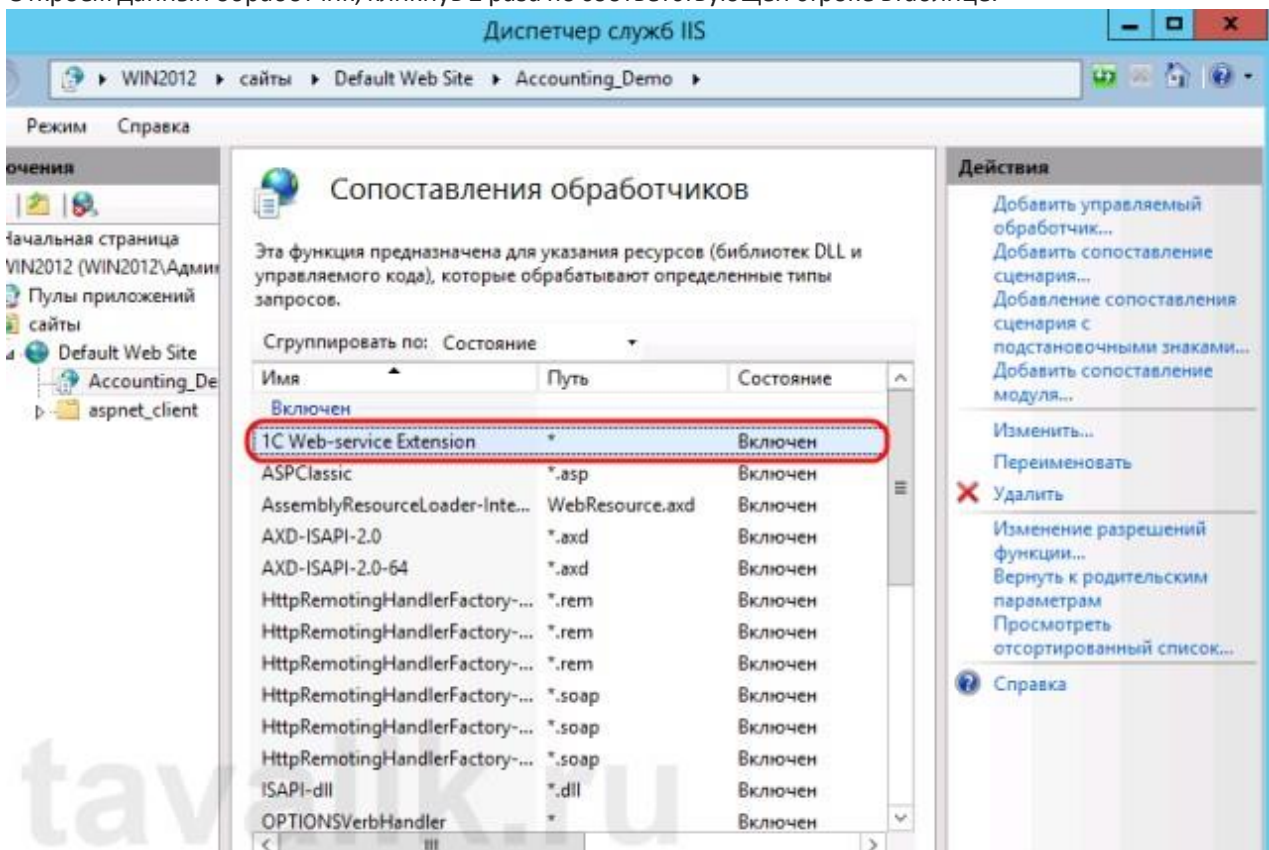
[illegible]

Диспетчер служб IIS

WIN2012 ▸ сайты ▸ Default Web Site ▸ Accounting_Demo ▸

Режим Справка

очения

Начальная страница
WIN2012 (WIN2012\Адми
Пулы приложений
сайты
Default Web Site
Accounting_De
aspnet_client

Сопоставления обработчиков

Эта функция предназначена для указания ресурсов (библиотек DLL и управляемого кода), которые обрабатывают определенные типы запросов.

Сгруппировать по: Состояние

| Имя | Путь | Состояние |
|---|---|---|
| Включен | | |
| 1C Web-service Extension | * | Включен |
| ASPClassic | *.asp | Включен |
| AssemblyResourceLoader-Inte... | WebResource.axd | Включен |
| AXD-ISAPI-2.0 | *.axd | Включен |
| AXD-ISAPI-2.0-64 | *.axd | Включен |
| HttpRemotingHandlerFactory-... | *.rem | Включен |
| HttpRemotingHandlerFactory-... | *.rem | Включен |
| HttpRemotingHandlerFactory-... | *.rem | Включен |
| HttpRemotingHandlerFactory-... | *.soap | Включен |
| HttpRemotingHandlerFactory-... | *.soap | Включен |
| HttpRemotingHandlerFactory-... | *.soap | Включен |
| ISAPI-dll | *.dll | Включен |
| OPTIONSVerbHandler | * | Включен |

Действия
Добавить управляемый обработчик...
Добавить сопоставление сценария...
Добавление сопоставления сценария с подстановочными знаками...
Добавить сопоставление модуля...
Изменить...
Переименовать
Удалить
Изменение разрешений функции...
Вернуть к родительским параметрам
Просмотреть отсортированный список...
Справка

tavalik.ru